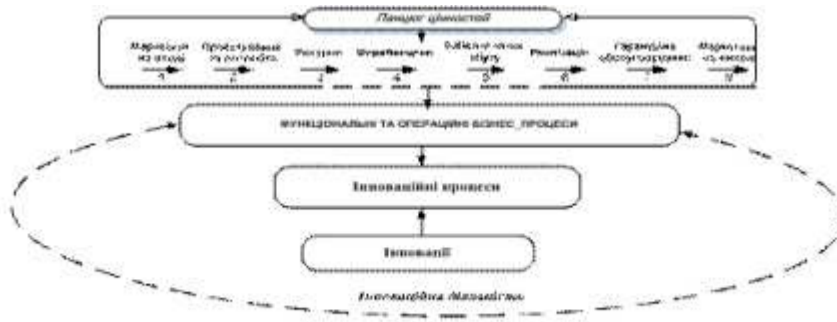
Ланцюг цінностей

Маркетинг на вході
1

Проектування та розробка
2

Ресурси
3

Виробництво
4

Забезпечення збуту
5

Реалізація
6

Гарантійне обслуговування
7

Маркетинг на виході
8

ФУНКЦІОНАЛЬНІ ТА ОПЕРАЦІЙНІ БІЗНЕС_ПРОЦЕСИ

Інноваційні процеси

Інновації

Інноваційна діяльність